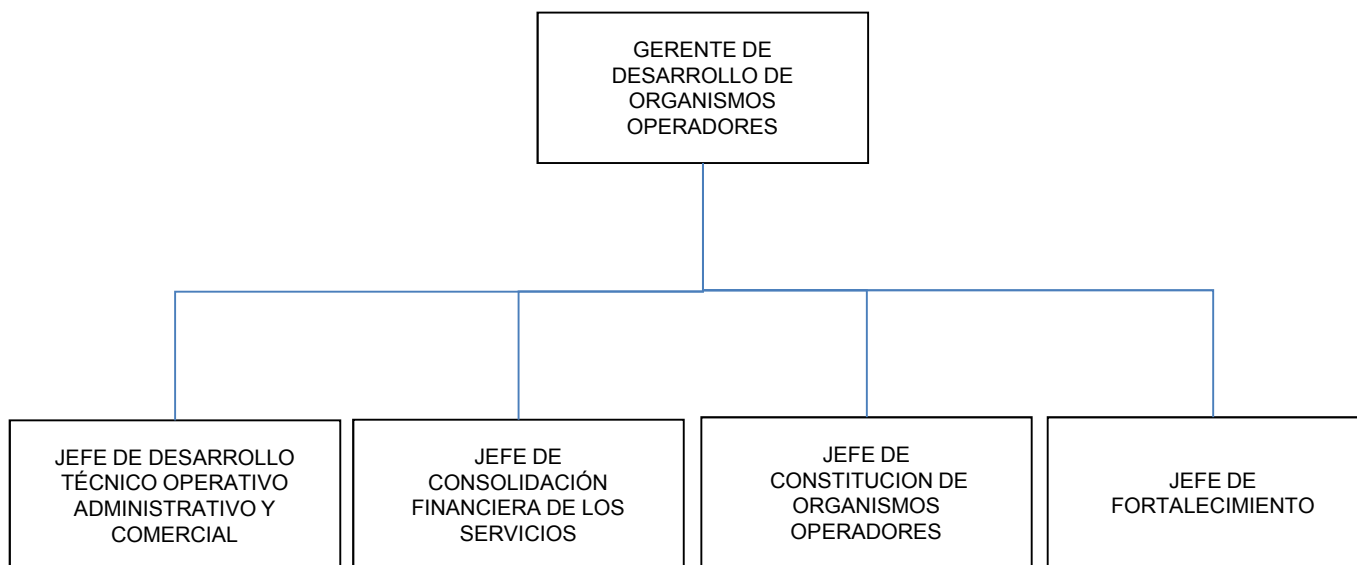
GERENTE DE DESARROLLO DE ORGANISMOS OPERADORES

JEFE DE DESARROLLO TÉCNICO OPERATIVO ADMINISTRATIVO Y COMERCIAL

JEFE DE CONSOLIDACIÓN FINANCIERA DE LOS SERVICIOS

JEFE DE CONSTITUCION DE ORGANISMOS OPERADORES

JEFE DE FORTALECIMIENTO